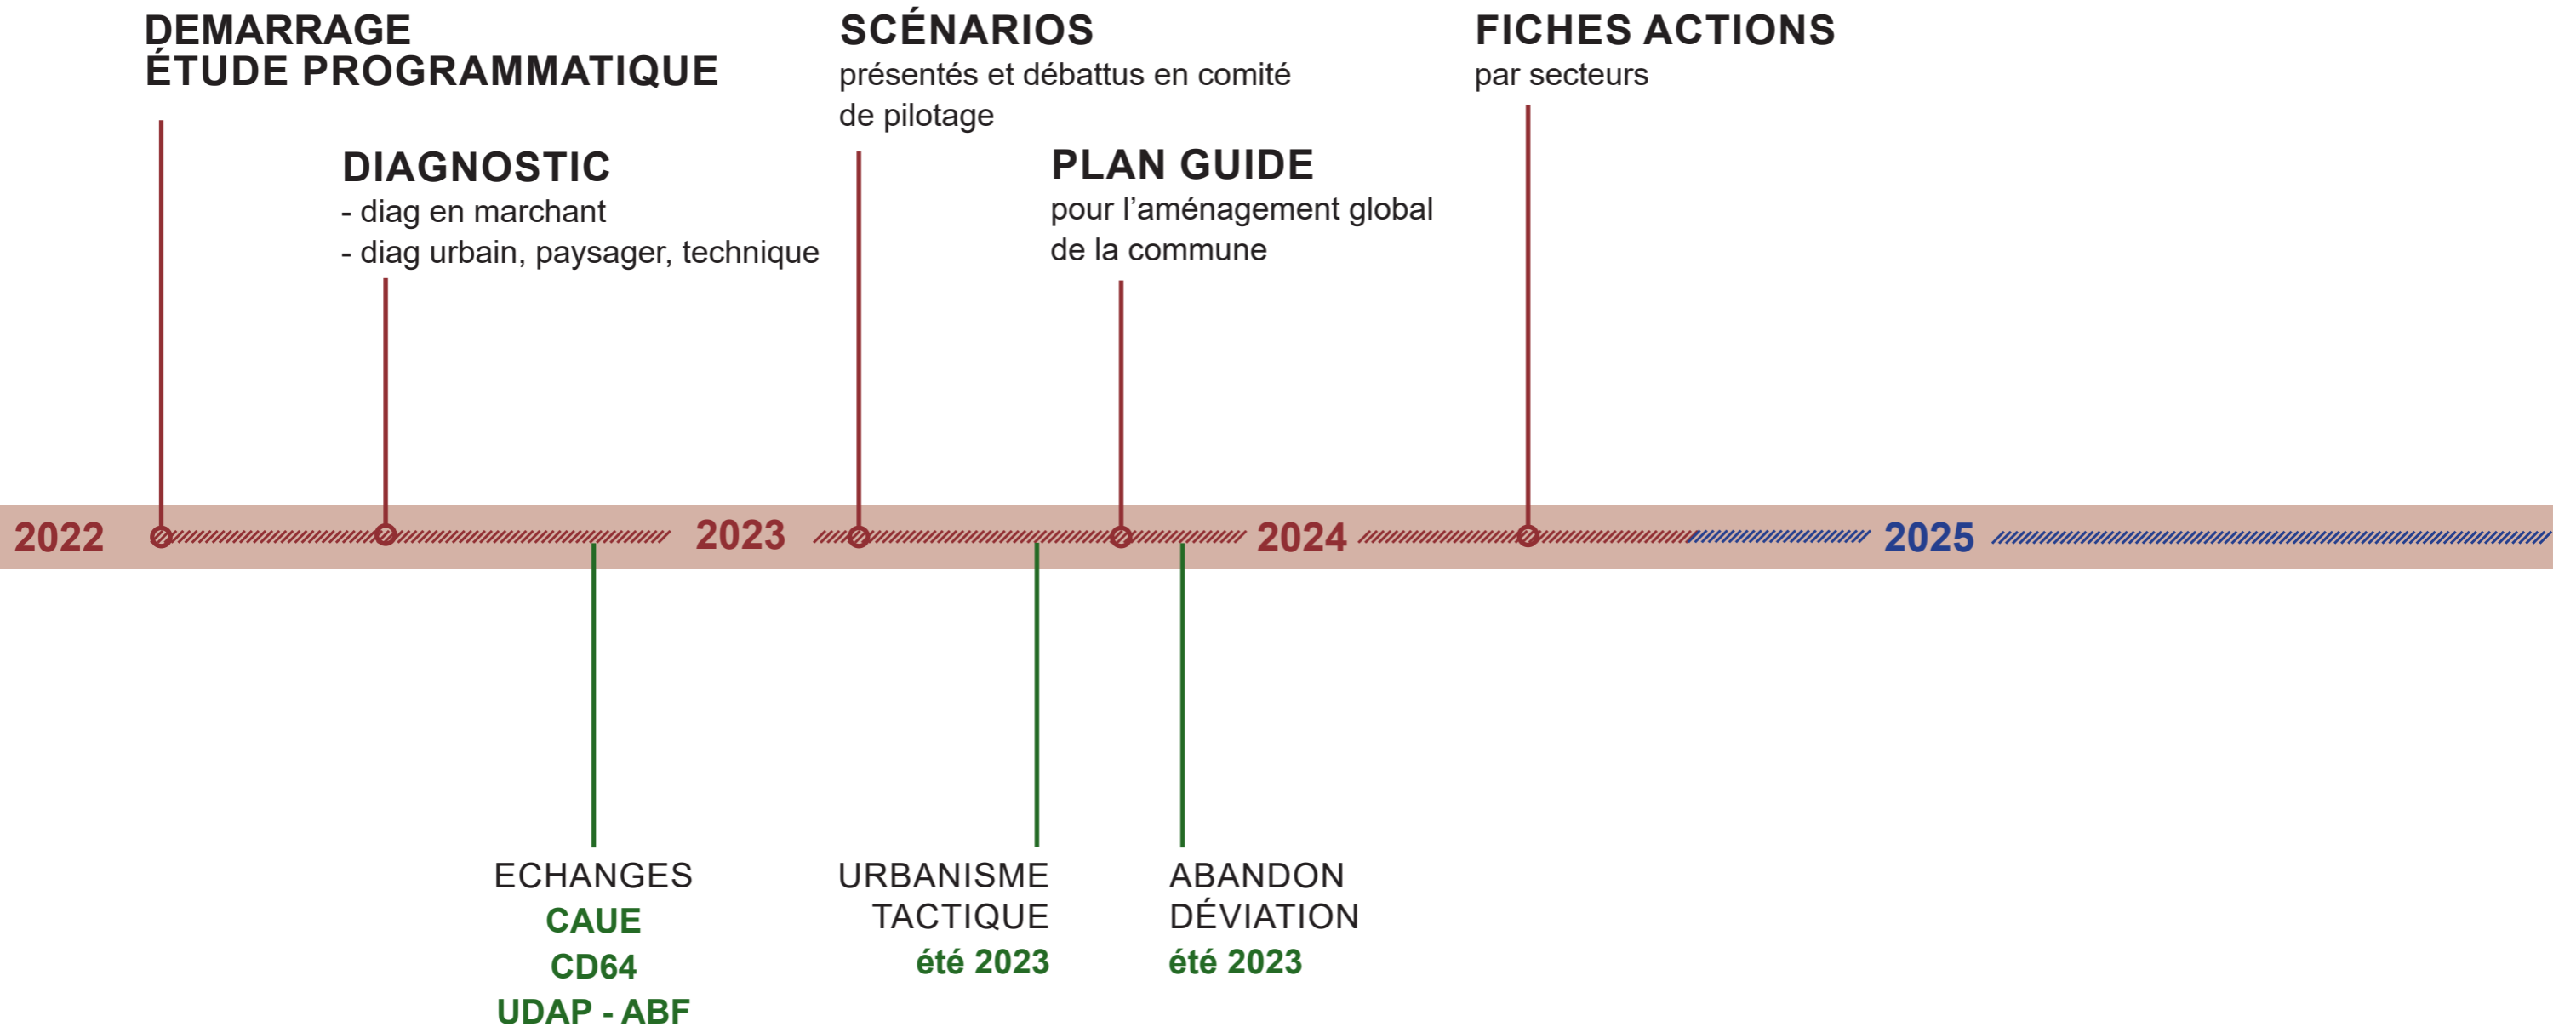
DEMARRAGE
ÉTUDE PROGRAMMATIQUE

DIAGNOSTIC
- diag en marchant
- diag urbain, paysager, technique

SCÉNARIOS
présentés et débattus en comité de pilotage

PLAN GUIDE
pour l'aménagement global de la commune

FICHES ACTIONS
par secteurs

2022 2023 2024 2025

ECHANGES
CAUE
CD64
UDAP - ABF

URBANISME TACTIQUE
été 2023

ABANDON DÉVIATION
été 2023